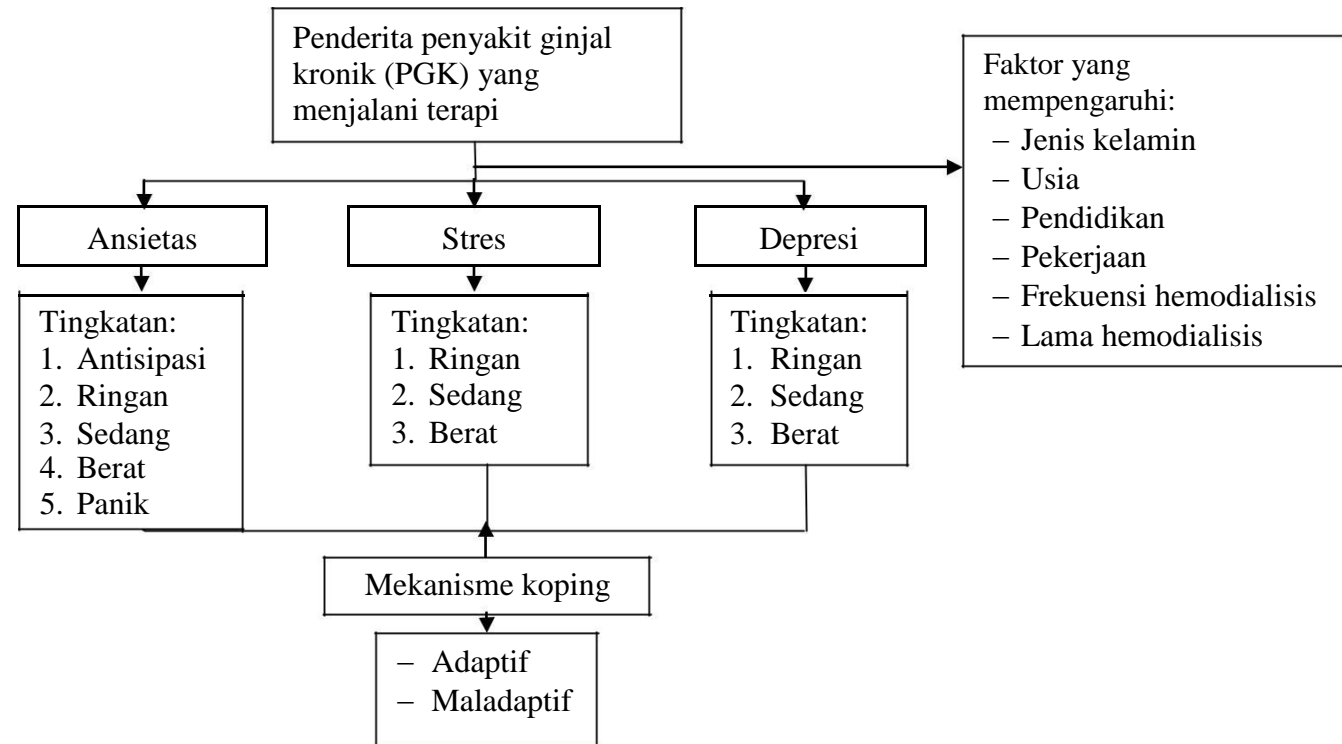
Penderita penyakit ginjal kronik (PGK) yang menjalani terapi

Faktor yang mempengaruhi:
– Jenis kelamin
– Usia
– Pendidikan
– Pekerjaan
– Frekuensi hemodialisis
– Lama hemodialisis

Ansietas

Stres

Depresi

Tingkatan:
1. Antisipasi
2. Ringan
3. Sedang
4. Berat
5. Panik

Tingkatan:
1. Ringan
2. Sedang
3. Berat

Tingkatan:
1. Ringan
2. Sedang
3. Berat

Mekanisme koping

– Adaptif
– Maladaptif